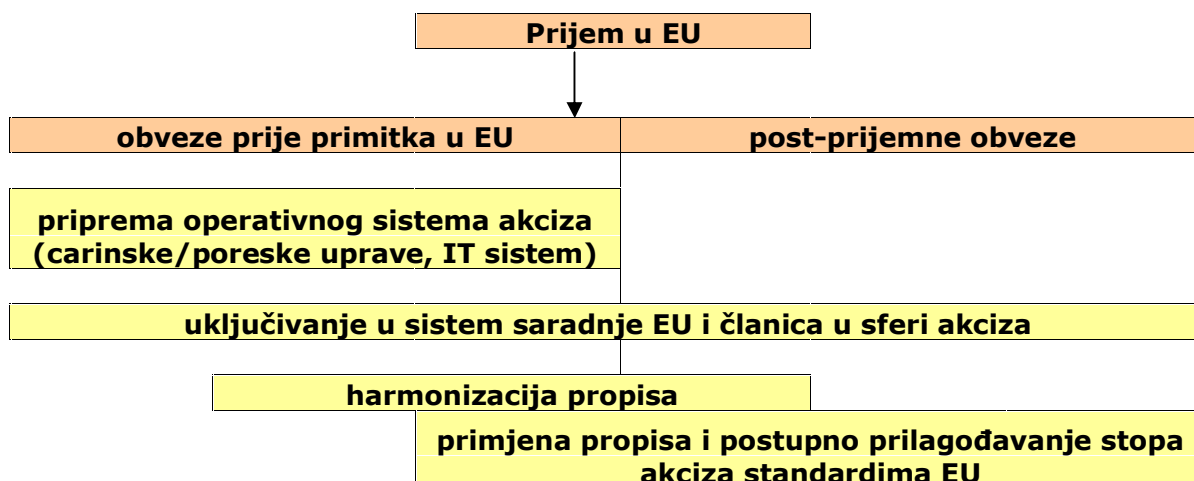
Prijem u EU

obveze prije primitka u EU

post-prijemne obveze

priprema operativnog sistema akciza (carinske/poreske uprave, IT sistem)

uključivanje u sistem saradnje EU i članica u sferi akciza

harmonizacija propisa

primjena propisa i postupno prilagođavanje stopa akciza standardima EU